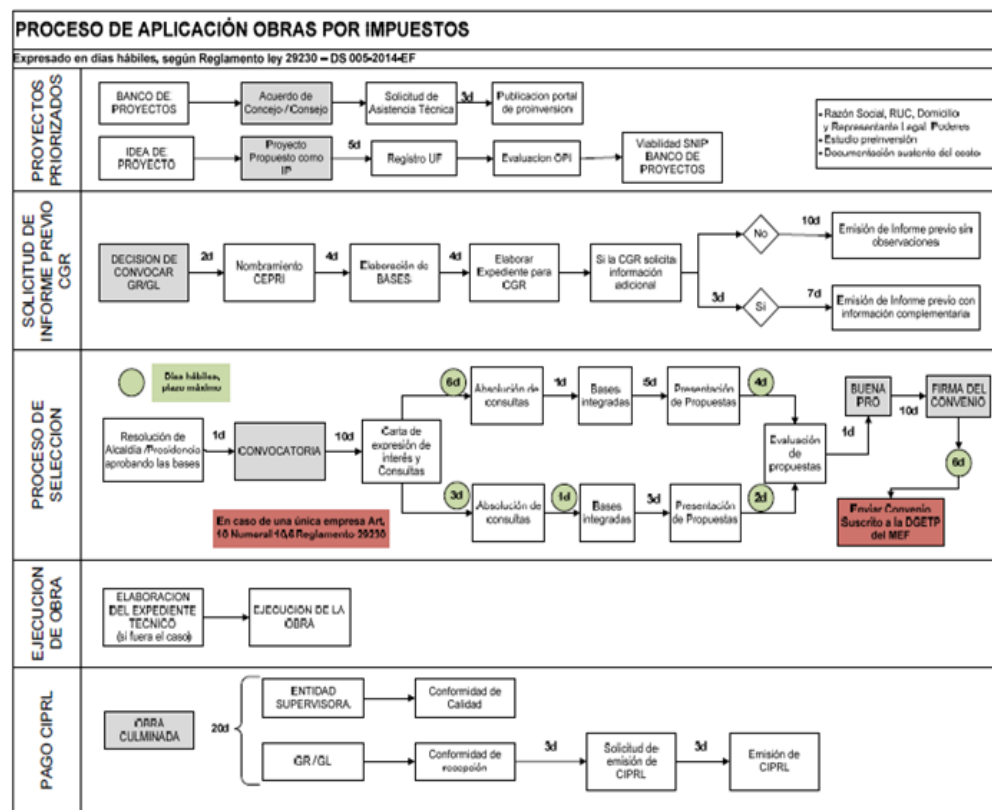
PROCESO DE APLICACIÓN OBRAS POR IMPUESTOS

Expresado en dias hábiles, según Reglamento ley 29230 – DS 005-2014-EF

PROYECTOS PRIORIZADOS

BANCO DE PROYECTOS

Acuerdo de Concejo / Consejo

Solicitud de Asistencia Técnica

3d

Publicacion portal de proinversion

- Razón Social, RUC, Domicilio y Representante Legal Poderes
- Estudio preinversión
- Documentación sustento del costo

IDEA DE PROYECTO

Proyecto Propuesto como IP

5d

Registro UF

Evaluacion OPI

Viabilidad SNIP BANCO DE PROYECTOS

SOLICITUD DE INFORME PREVIO CGR

DECISION DE CONVOCAR GR/GL

2d

Nombramiento CEPRI

4d

Elaboración de BASES

4d

Elaborar Expediente para CGR

Si la CGR solicita información adicional

No

10d

Emisión de Informe previo sin observaciones

3d

Si

7d

Emisión de Informe previo con información complementaria

PROCESO DE SELECCION

Dias hábiles, plazo máximo

6d

Absolución de consultas

1d

Bases integradas

5d

Presentación de Propuestas

4d

BUENA PRO

10d

FIRMA DEL CONVENIO

Resolución de Alcaldía / Presidencia aprobando las bases

1d

CONVOCATORIA

10d

Carta de expresión de interés y Consultas

Evaluación de propuestas

1d

6d

3d

Absolución de consultas

1d

Bases integradas

3d

Presentación de Propuestas

2d

En caso de una única empresa Art. 10 Numeral 10.6 Reglamento 29230

Enviar Convenio Suscrito a la DGETP del MEF

EJECUCION DE OBRA

ELABORACION DEL EXPEDIENTE TECNICO (si fuera el caso)

EJECUCION DE LA OBRA

PAGO CIPRL

OBRA CULMINADA

20d

ENTIDAD SUPERVISORA

Conformidad de Calidad

GR / GL

Conformidad de recepción

3d

Solicitud de emisión de CIPRL

3d

Emisión de CIPRL